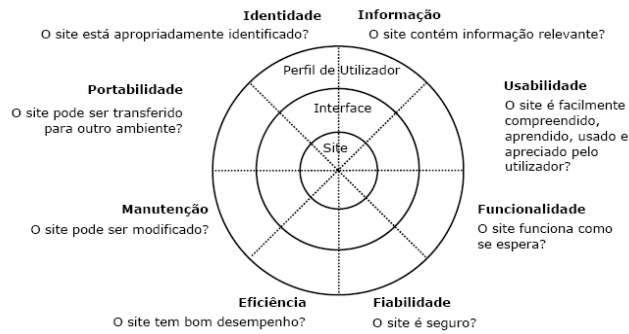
**Identidade**
O site está apropriadamente identificado?

**Informação**
O site contém informação relevante?

**Portabilidade**
O site pode ser transferido para outro ambiente?

Perfil de Utilizador

Interface

Site

**Usabilidade**
O site é facilmente compreendido, aprendido, usado e apreciado pelo utilizador?

**Manutenção**
O site pode ser modificado?

**Funcionalidade**
O site funciona como se espera?

**Eficiência**
O site tem bom desempenho?

**Fiabilidade**
O site é seguro?